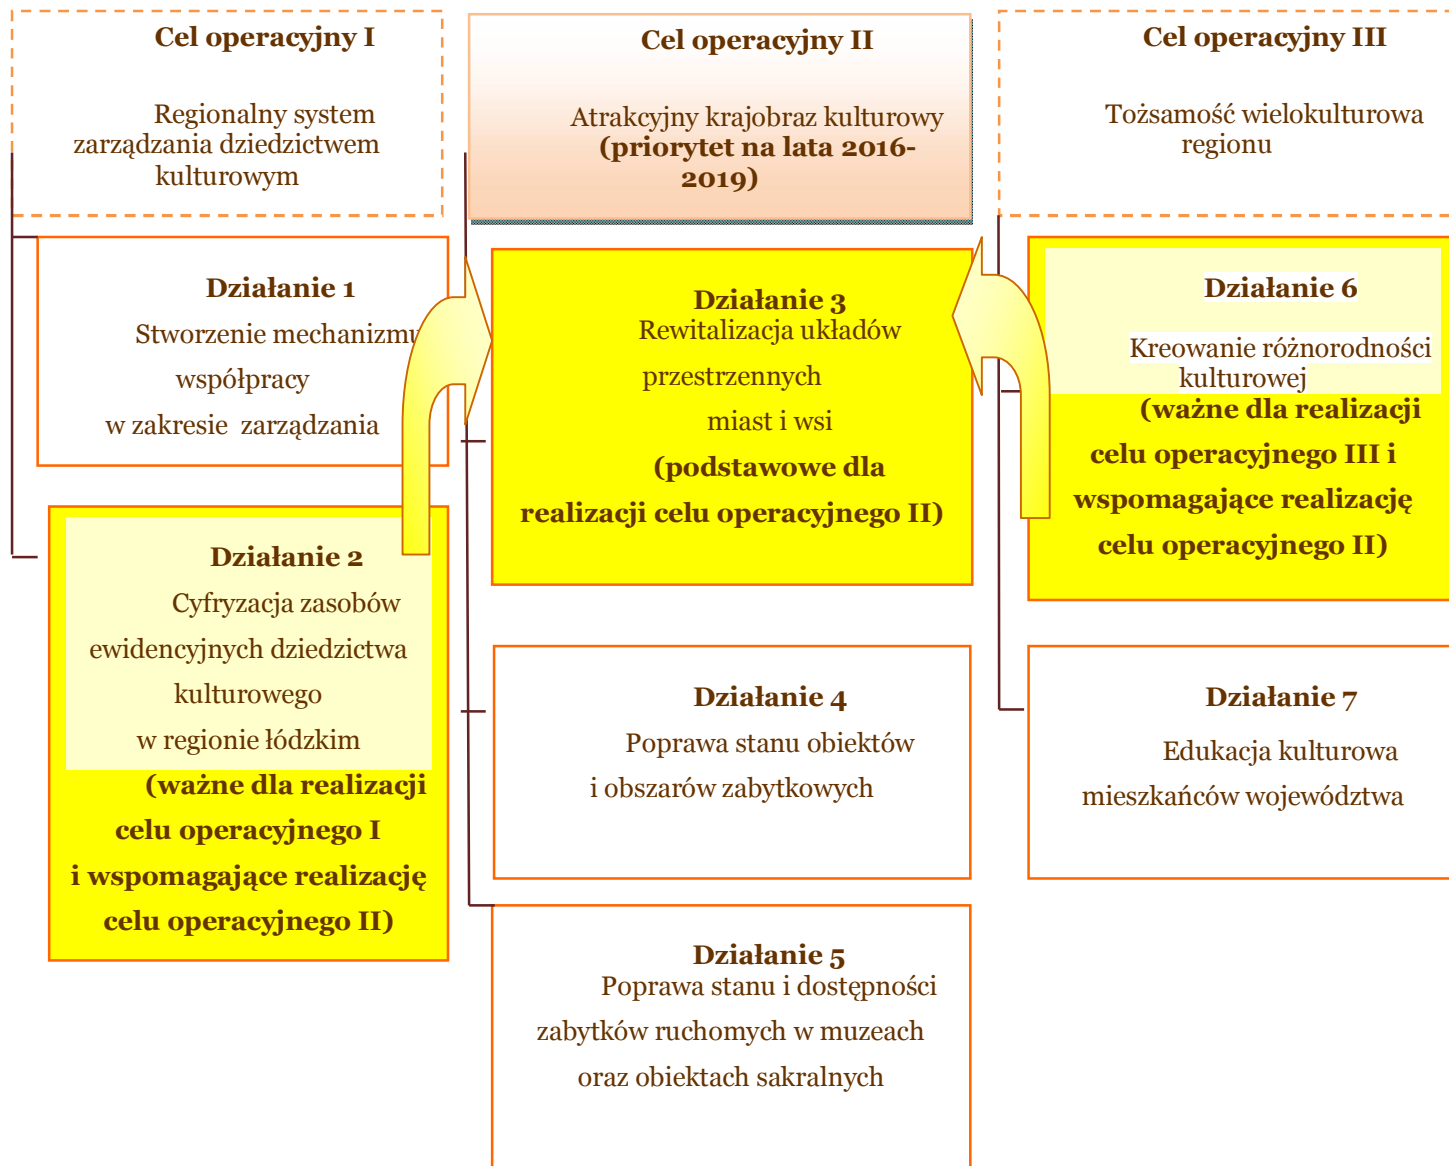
Cel operacyjny I

Regionalny system zarządzania dziedzictwem kulturowym

Cel operacyjny II

Atrakcyjny krajobraz kulturowy (priorytet na lata 2016-2019)

Cel operacyjny III

Tożsamość wielokulturowa regionu

Działanie 1
Stworzenie mechanizmu współpracy w zakresie zarządzania

Działanie 2
Cyfryzacja zasobów ewidencyjnych dziedzictwa kulturowego w regionie łódzkim
(ważne dla realizacji celu operacyjnego I i wspomagające realizację celu operacyjnego II)

Działanie 3
Rewitalizacja układów przestrzennych miast i wsi
(podstawowe dla realizacji celu operacyjnego II)

Działanie 4
Poprawa stanu obiektów i obszarów zabytkowych

Działanie 5
Poprawa stanu i dostępności zabytków ruchomych w muzeach oraz obiektach sakralnych

Działanie 6
Kreowanie różnorodności kulturowej
(ważne dla realizacji celu operacyjnego III i wspomagające realizację celu operacyjnego II)

Działanie 7
Edukacja kulturowa mieszkańców województwa